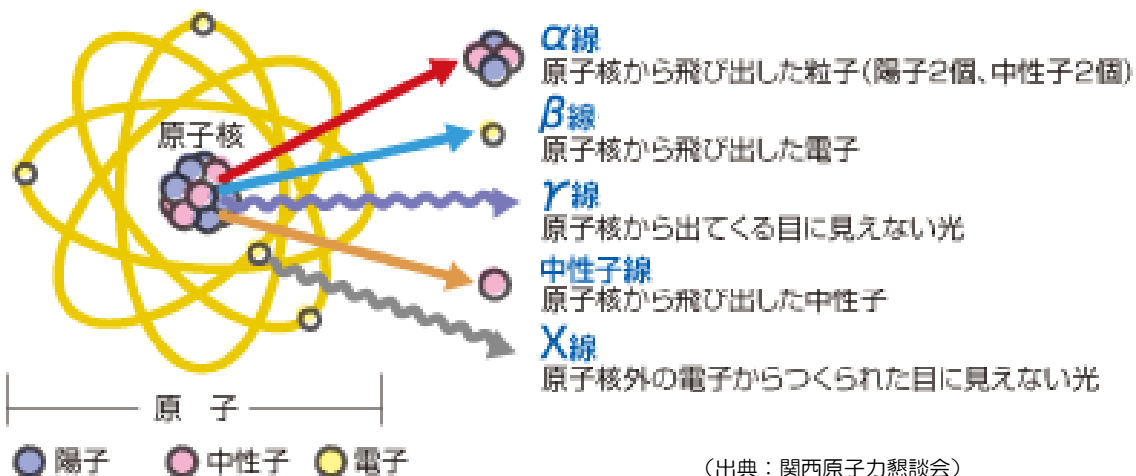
原子核

α線
原子核から飛び出した粒子(陽子2個、中性子2個)

β線
原子核から飛び出した電子

γ線
原子核から出てくる目に見えない光

中性子線
原子核から飛び出した中性子

X線
原子核外の電子からつくられた目に見えない光

原　子

陽子　中性子　電子

（出典：関西原子力懇談会）